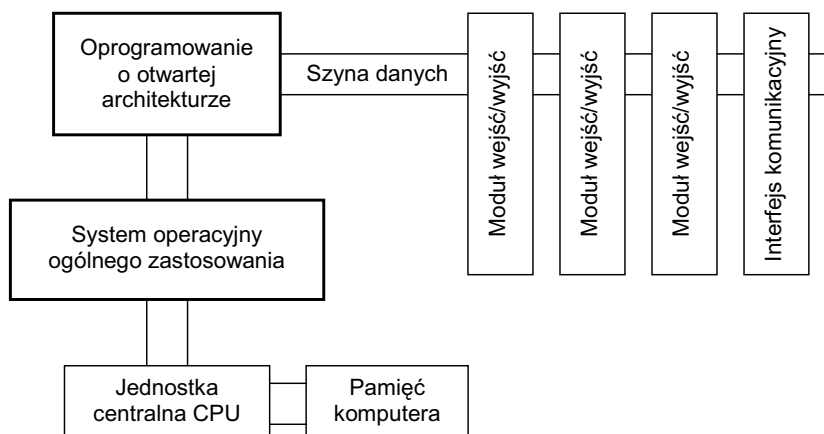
Oprogramowanie o otwartej architekturze

Szyna danych

Moduł wejść/wyjść

Moduł wejść/wyjść

Moduł wejść/wyjść

Interfejs komunikacyjny

System operacyjny ogólnego zastosowania

Jednostka centralna CPU

Pamięć komputera